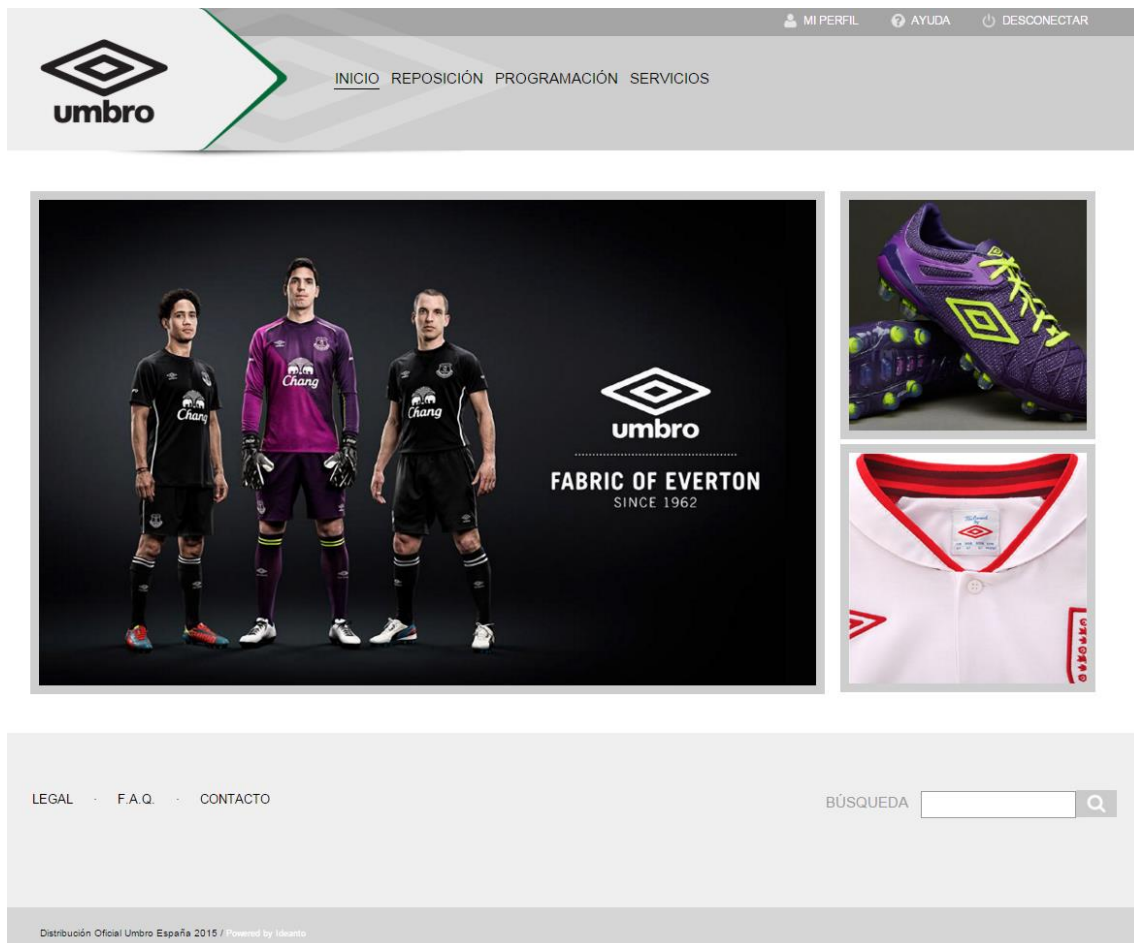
MI PERFIL AYUDA DESCONECTAR

umbro

INICIO REPOSICIÓN PROGRAMACIÓN SERVICIOS

Chang Chang Chang

umbro

FABRIC OF EVERTON
SINCE 1962

LEGAL · F.A.Q. · CONTACTO

BÚSQUEDA

Distribución Oficial Umbro España 2015 / Powered by Ideanto